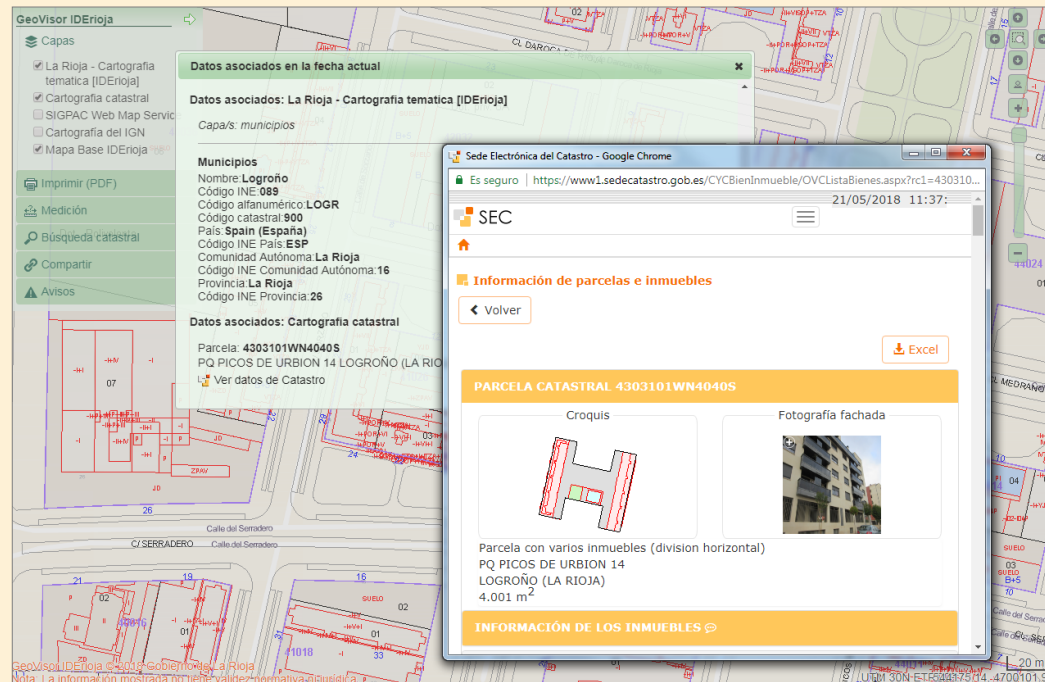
GeoVisor IDERioja

Capas

La Rioja - Cartografia tematica [IDERioja]
Cartografia catastral
SIGPAC Web Map Servic
Cartografia del IGN
Mapa Base IDERioja

Imprimir (PDF)
Medición
Búsqueda catastral
Compartir
Avisos

Datos asociados en la fecha actual

Datos asociados: La Rioja - Cartografia tematica [IDERioja]

Capa/s: municipios

Municipios
Nombre:Logroño
Código INE:089
Código alfanumérico:LOGR
Código catastral:900
País:Spain (España)
Código INE País:ESP
Comunidad Autónoma:La Rioja
Código INE Comunidad Autónoma:16
Provincia:La Rioja
Código INE Provincia:26

Datos asociados: Cartografia catastral

Parcela: 4303101WN4040S
PQ PICOS DE URBION 14 LOGROÑO (LA RIO
Ver datos de Catastro

Sede Electrónica del Catastro - Google Chrome
Es seguro | https://www1.sedecatastro.gob.es/CYCBienInmueble/OVCListaBienes.aspx?rc1=430310...
21/05/2018 11:37:
SEC

Información de parcelas e inmuebles
Volver
Excel

PARCELA CATASTRAL 4303101WN4040S
Croquis
Fotografía fachada

Parcela con varios inmuebles (division horizontal)
PQ PICOS DE URBION 14
LOGROÑO (LA RIOJA)
4.001 m$^2$

INFORMACIÓN DE LOS INMUEBLES

CL DAROCA
Calle del Serradero
C/ SERRADERO
Calle del Serradero
CL MEDRANO
07
03
02
01
04
26
33
SUELO
ZPAV
JD
20 m
GeoVisor IDERioja © 2018 Gobierno de La Rioja
Nota: La información mostrada no tiene validez normativa ni jurídica
UTM 30N ETRS89 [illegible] 4700101.9